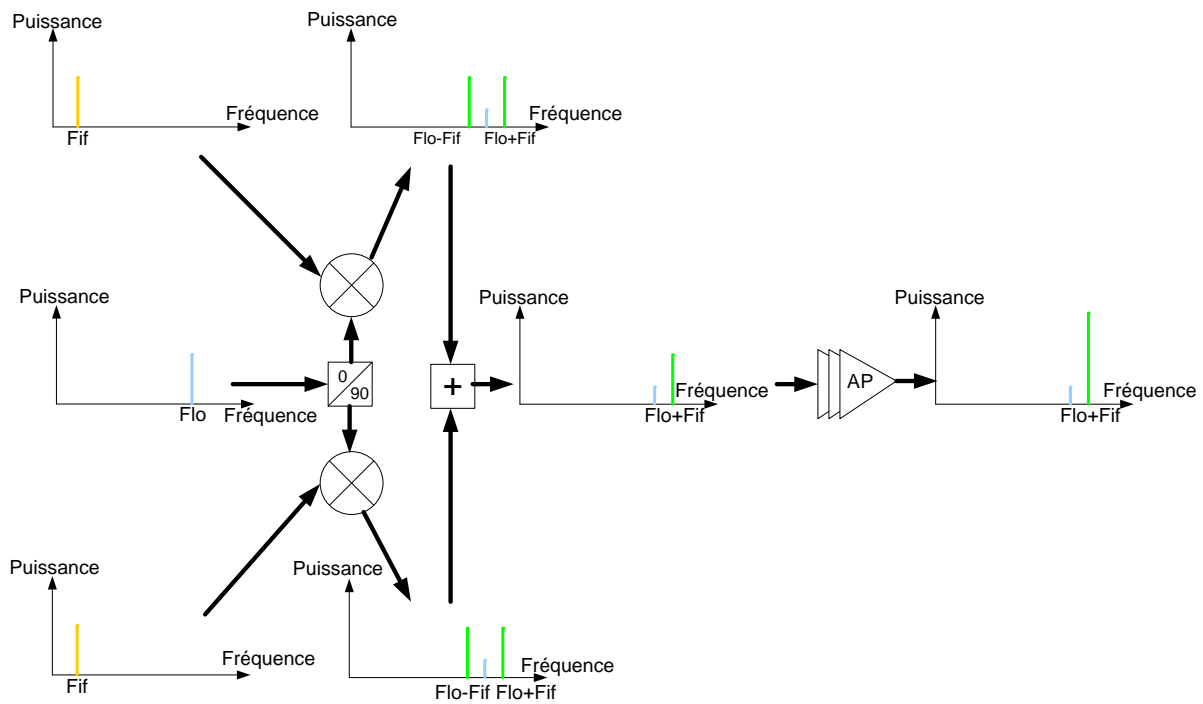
Puissance
Fif
Fréquence

Puissance
Flo-Fif
Flo+Fif
Fréquence

Puissance
Flo
Fréquence

0
90

+

Puissance
Fréquence
Flo+Fif

AP

Puissance
Fréquence
Flo+Fif

Puissance
Fif
Fréquence

Puissance
Flo-Fif
Flo+Fif
Fréquence